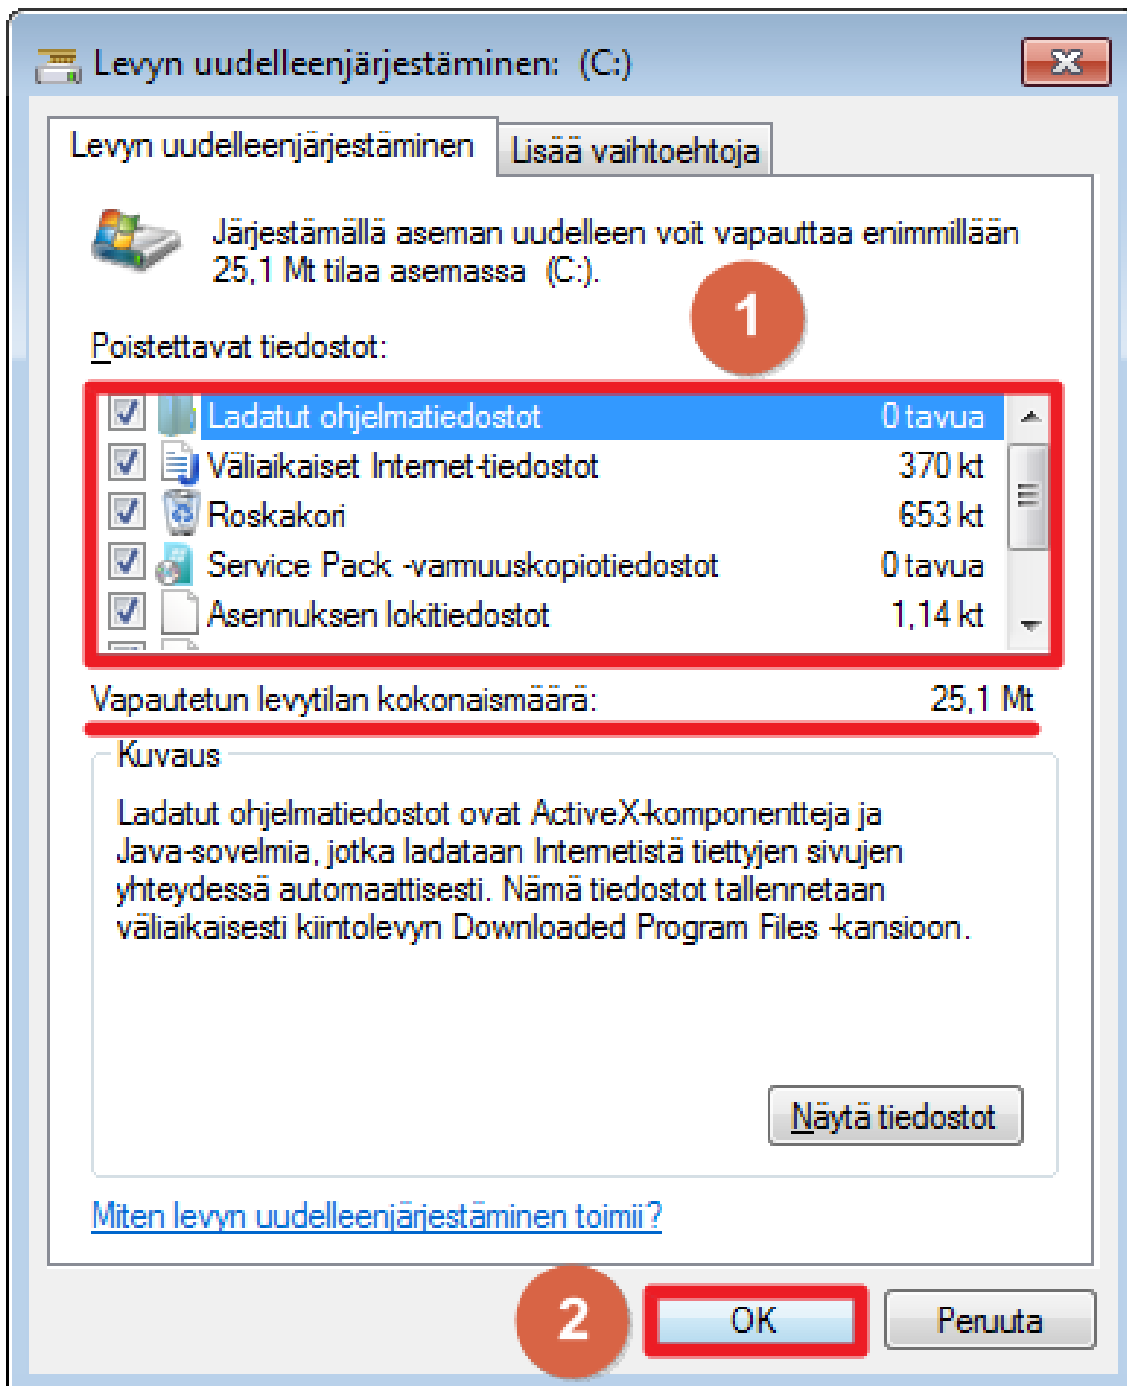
Levyn uudelleenjärjestäminen: (C:)

Levyn uudelleenjärjestäminen | Lisää vaihtoehtoja

Järjestämällä aseman uudelleen voit vapauttaa enimmillään 25,1 Mt tilaa asemassa (C:).

1

Poistettavat tiedostot:

| | | |
|---|---|---|
| ☑ | Ladatut ohjelmatiedostot | 0 tavua |
| ☑ | Väliaikaiset Internet-tiedostot | 370 kt |
| ☑ | Roskakori | 653 kt |
| ☑ | Service Pack -varmuuskopiotiedostot | 0 tavua |
| ☑ | Asennuksen lokitiedostot | 1,14 kt |

Vapautetun levytilan kokonaismäärä: 25,1 Mt

Kuvaus

Ladatut ohjelmatiedostot ovat ActiveX-komponentteja ja Java-sovelmia, jotka ladataan Internetistä tiettyjen sivujen yhteydessä automaattisesti. Nämä tiedostot tallennetaan väliaikaisesti kiintolevyn Downloaded Program Files -kansioon.

Näytä tiedostot

Miten levyn uudelleenjärjestäminen toimii?

2

OK

Peruuta